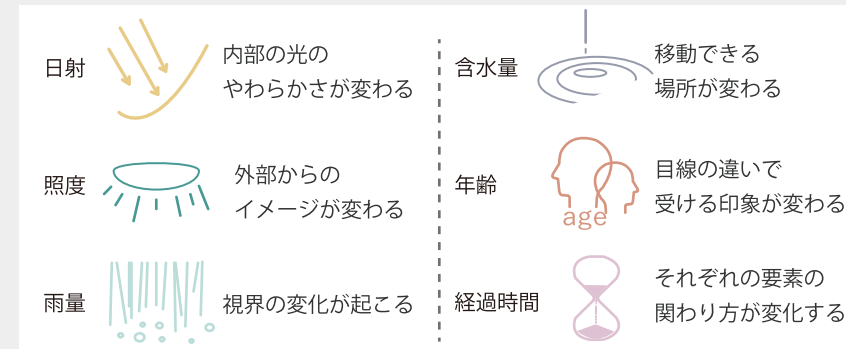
日射

内部の光のやわらかさが変わる

照度

外部からのイメージが変わる

雨量

視界の変化が起こる

含水量

移動できる場所が変わる

年齢

age

目線の違いで受ける印象が変わる

経過時間

それぞれの要素の関わり方が変化する